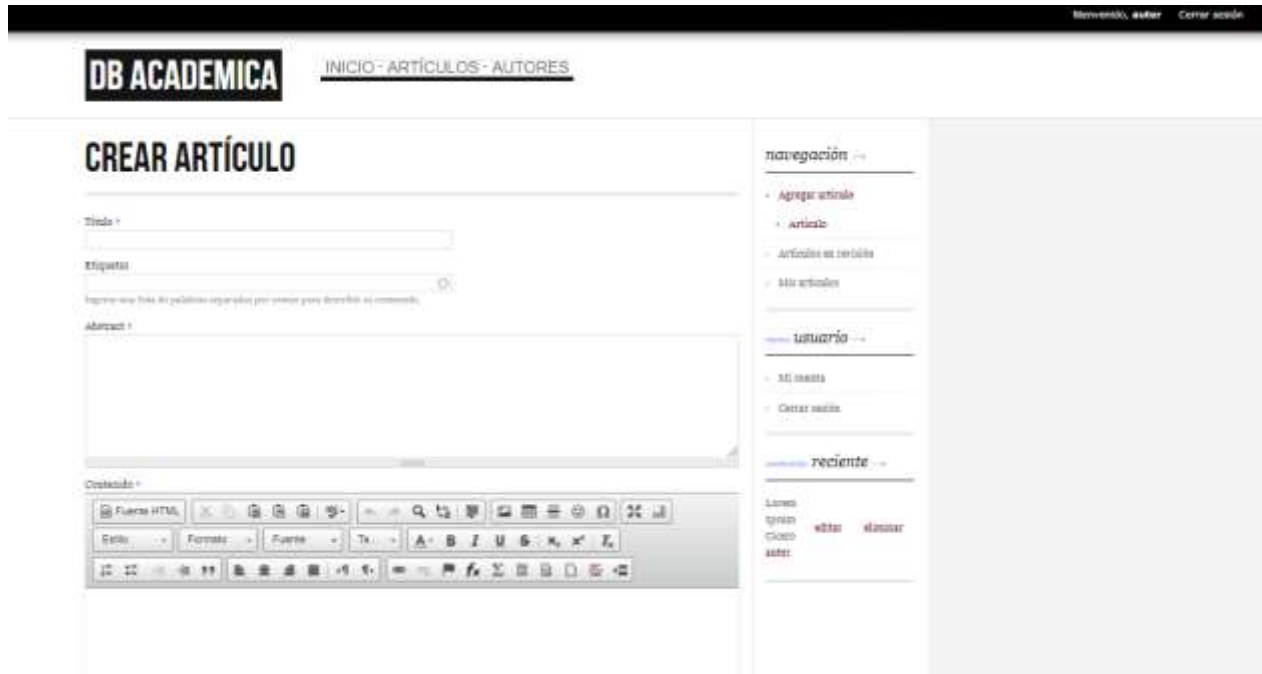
Bienvenido, autor Cerrar sesión

DB ACADEMICA

INICIO · ARTÍCULOS · AUTORES

CREAR ARTÍCULO

Título *

Etiquetas

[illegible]

Abstract *

Contenido *

Fuente HTML

Estilo Formato Fuente Ta

navegación

Agregar artículo

Artículo

Artículos en revisión

Mis artículos

usuario

Mi cuenta

Cerrar sesión

reciente

Lorem Ipsum Cicero autor editar eliminar